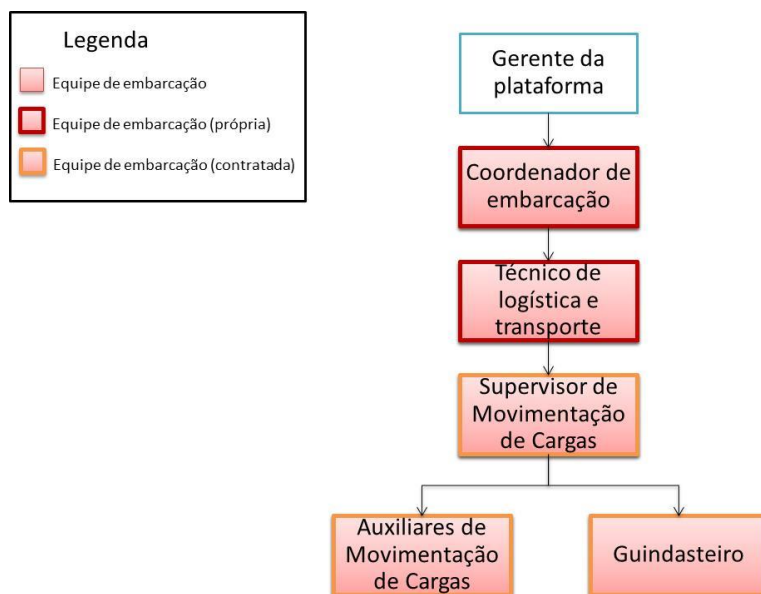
Legenda

Equipe de embarcação

Equipe de embarcação (própria)

Equipe de embarcação (contratada)

Gerente da plataforma

Coordenador de embarcação

Técnico de logística e transporte

Supervisor de Movimentação de Cargas

Auxiliares de Movimentação de Cargas

Guindasteiro